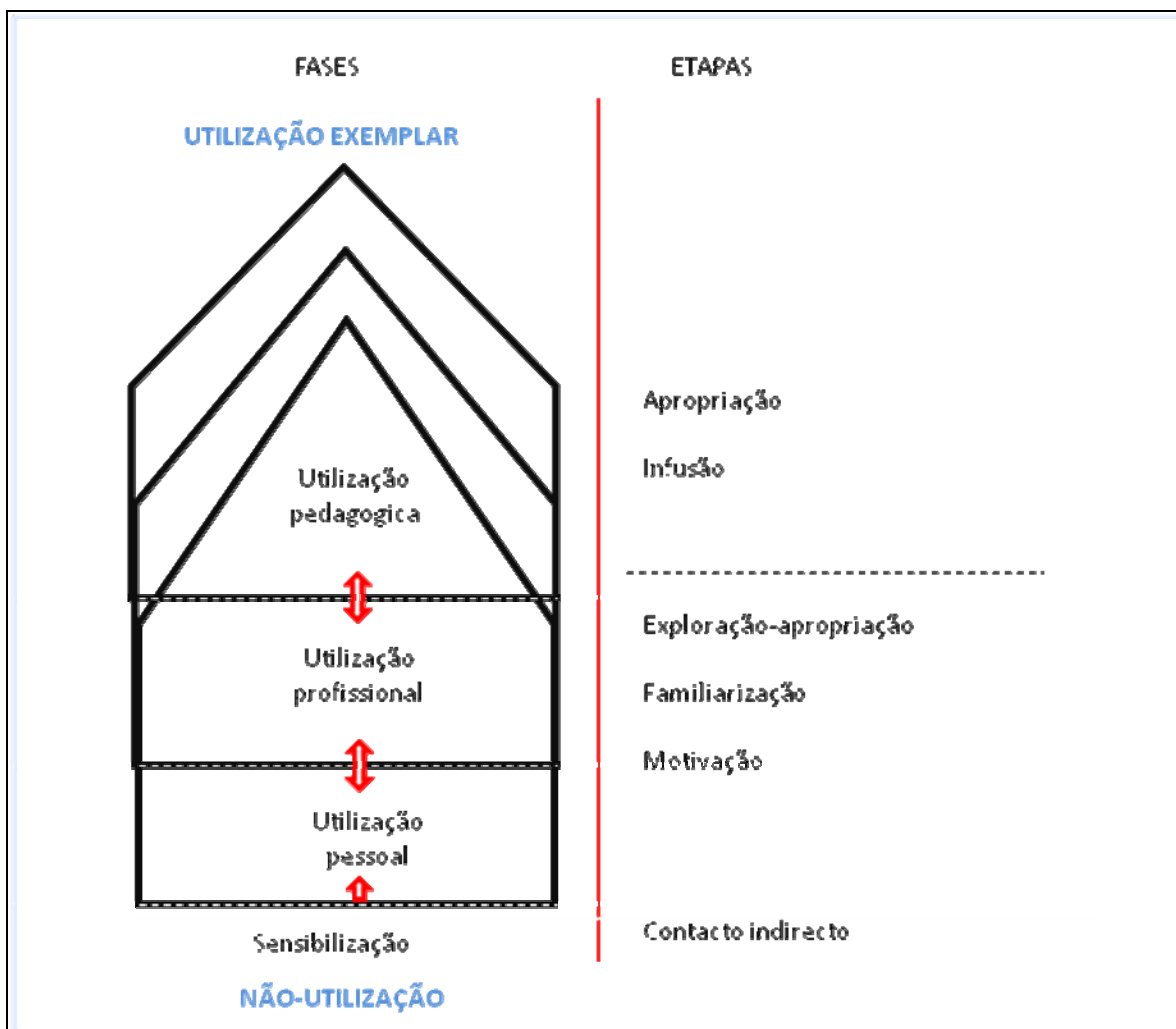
FASES

ETAPAS

UTILIZAÇÃO EXEMPLAR

Utilização pedagogica

Utilização profissional

Utilização pessoal

Sensibilização

NÃO-UTILIZAÇÃO

Apropriação

Infusão

Exploração-apropriação

Familiarização

Motivação

Contacto indirecto